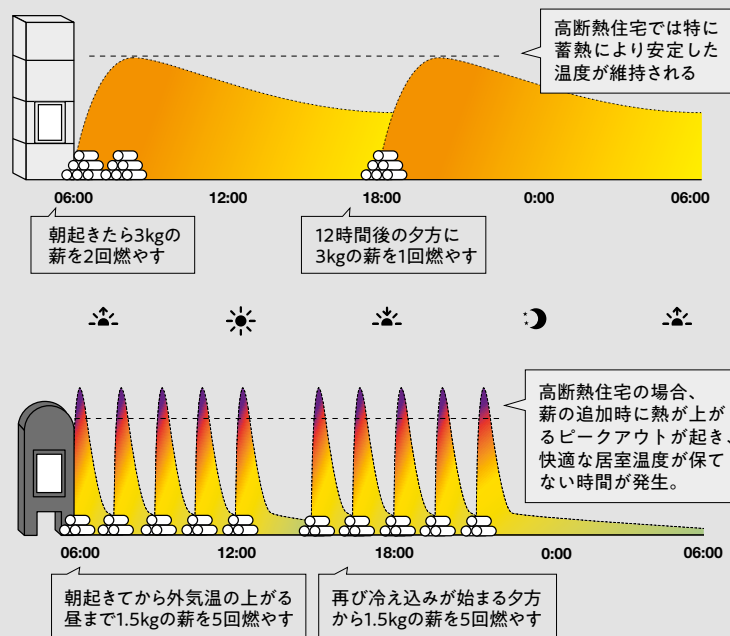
高断熱住宅では特に蓄熱により安定した温度が維持される

06:00
12:00
18:00
0:00
06:00

朝起きたら3kgの薪を2回燃やす

12時間後の夕方に3kgの薪を1回燃やす

高断熱住宅の場合、薪の追加時に熱が上がるピークアウトが起き、快適な居室温度が保てない時間が発生。

06:00
12:00
18:00
0:00
06:00

朝起きてから外気温の上がる昼まで1.5kgの薪を5回燃やす

再び冷え込みが始まる夕方から1.5kgの薪を5回燃やす